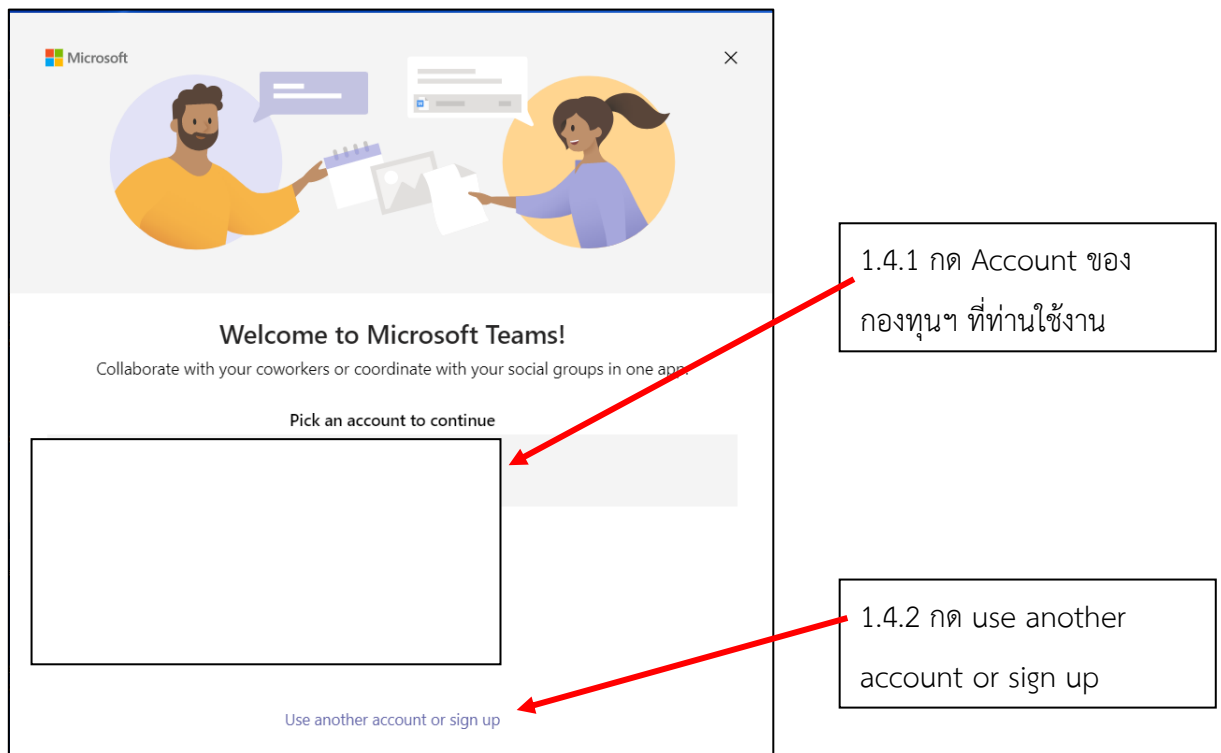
Microsoft

×

Welcome to Microsoft Teams!

Collaborate with your coworkers or coordinate with your social groups in one app

Pick an account to continue

Use another account or sign up

1.4.1 กด Account ของกองทุนฯ ที่ท่านใช้งาน

1.4.2 กด use another account or sign up